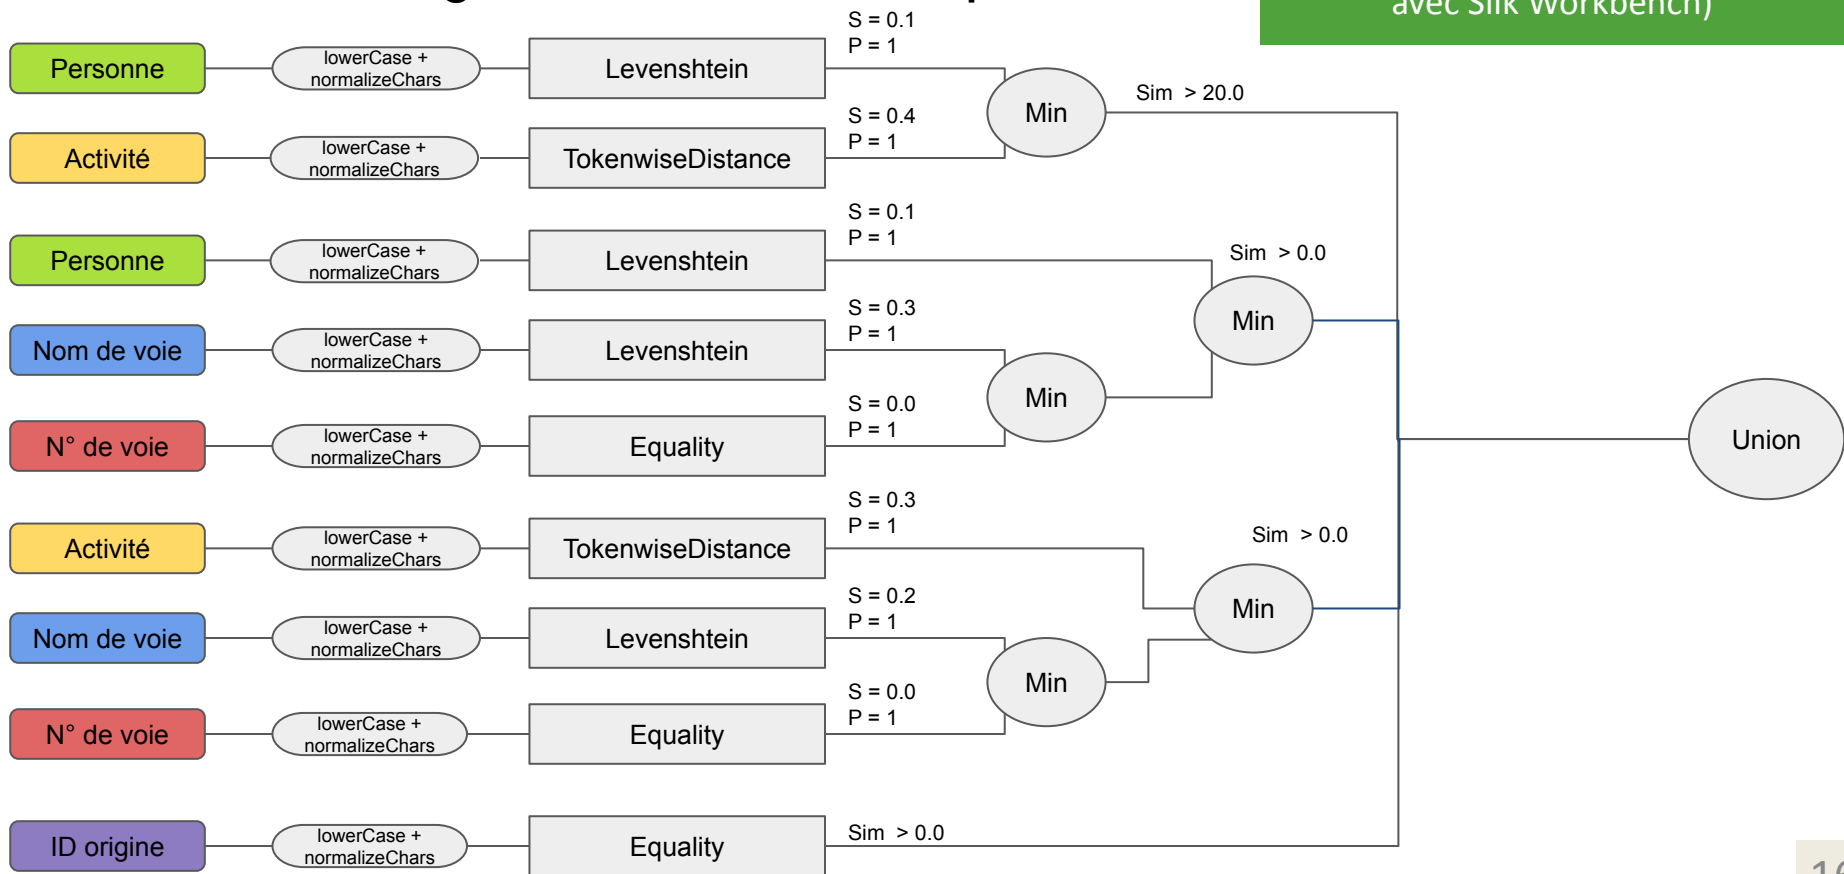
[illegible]

avec Silk Workbench)

Personne — lowerCase + normalizeChars — Levenshtein
S = 0.1
P = 1

Activité — lowerCase + normalizeChars — TokenwiseDistance
S = 0.4
P = 1

Min
Sim > 20.0

Personne — lowerCase + normalizeChars — Levenshtein
S = 0.1
P = 1

Sim > 0.0
Min

Nom de voie — lowerCase + normalizeChars — Levenshtein
S = 0.3
P = 1

N° de voie — lowerCase + normalizeChars — Equality
S = 0.0
P = 1

Min

Union

Activité — lowerCase + normalizeChars — TokenwiseDistance
S = 0.3
P = 1

Sim > 0.0
Min

Nom de voie — lowerCase + normalizeChars — Levenshtein
S = 0.2
P = 1

Min

N° de voie — lowerCase + normalizeChars — Equality
S = 0.0
P = 1

ID origine — lowerCase + normalizeChars — Equality
Sim > 0.0

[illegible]